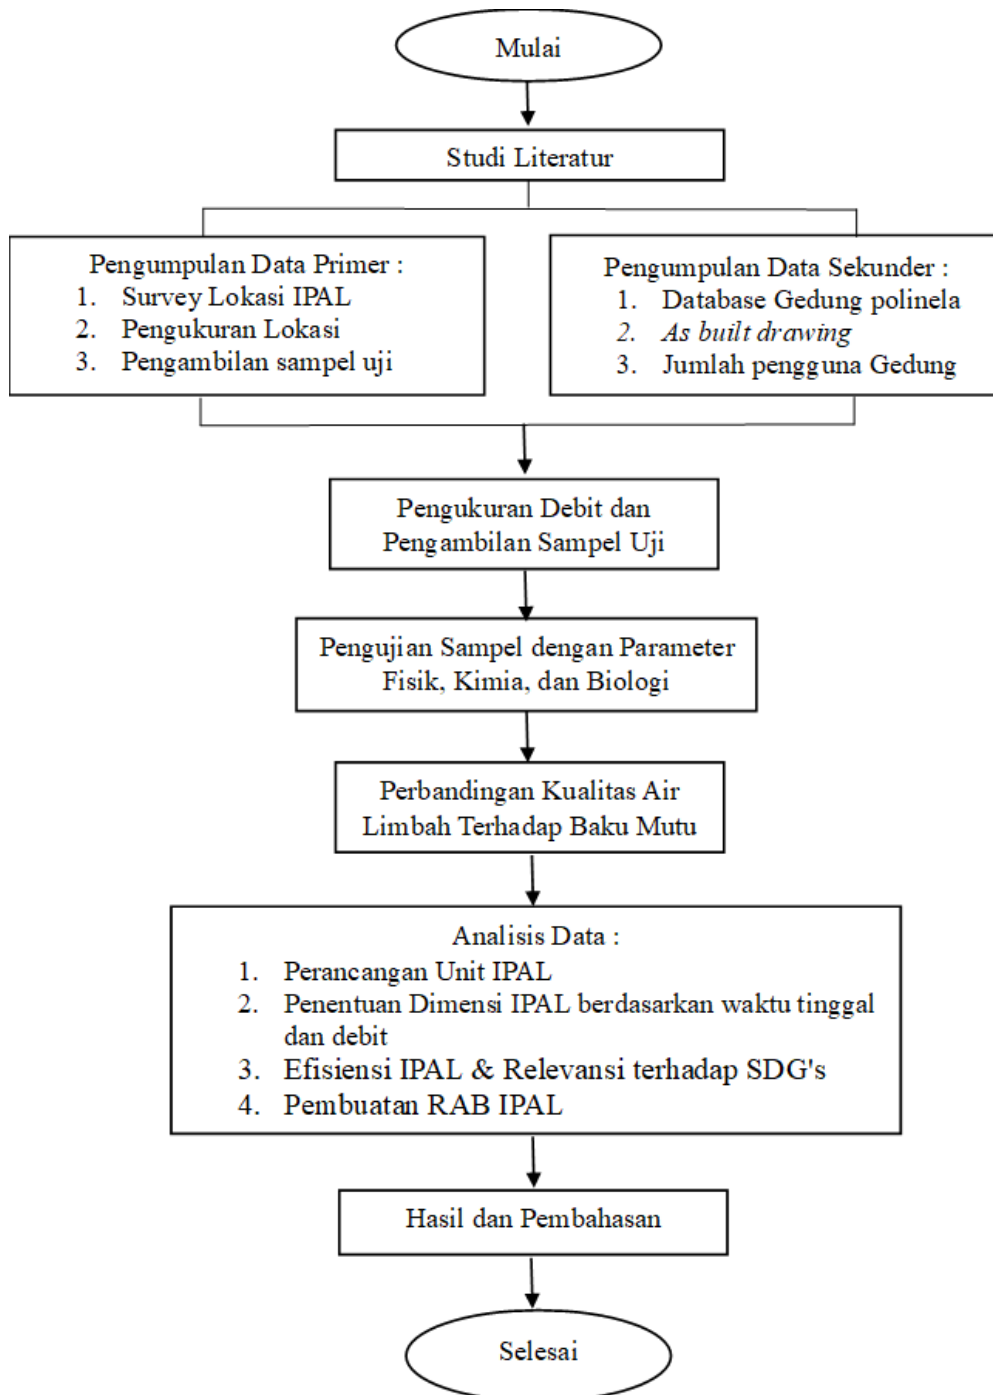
Mulai

Studi Literatur

Pengumpulan Data Primer :
1. Survey Lokasi IPAL
2. Pengukuran Lokasi
3. Pengambilan sampel uji

Pengumpulan Data Sekunder :
1. Database Gedung polinela
2. As built drawing
3. Jumlah pengguna Gedung

Pengukuran Debit dan Pengambilan Sampel Uji

Pengujian Sampel dengan Parameter Fisik, Kimia, dan Biologi

Perbandingan Kualitas Air Limbah Terhadap Baku Mutu

Analisis Data :
1. Perancangan Unit IPAL
2. Penentuan Dimensi IPAL berdasarkan waktu tinggal dan debit
3. Efisiensi IPAL & Relevansi terhadap SDG's
4. Pembuatan RAB IPAL

Hasil dan Pembahasan

Selesai